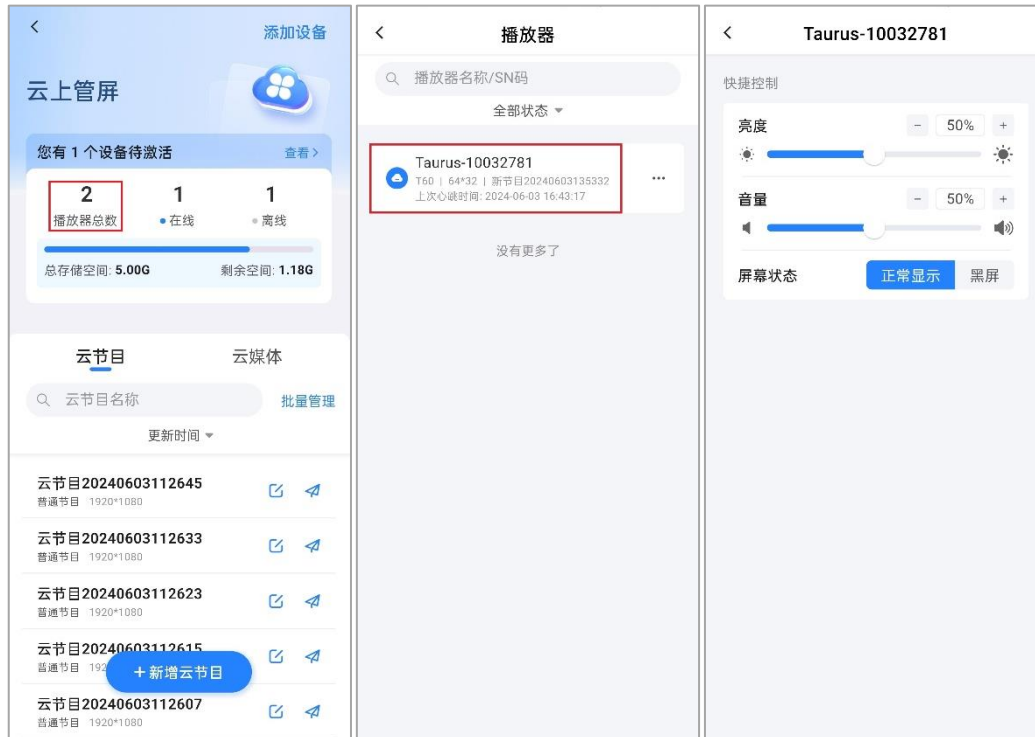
<

添加设备

云上管屏

您有 1 个设备待激活

查看>

2
播放器总数

1
• 在线

1
• 离线

总存储空间: 5.00G

剩余空间: 1.18G

云节目

云媒体

云节目名称

批量管理

更新时间

云节目20240603112645
普通节目 1920*1080

云节目20240603112633
普通节目 1920*1080

云节目20240603112623
普通节目 1920*1080

云节目20240603112615
普通节目 192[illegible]

+ 新增云节目

云节目20240603112607
普通节目 1920*1080

<

播放器

播放器名称/SN码

全部状态

Taurus-10032781
T60 | 64*32 | 新节目20240603135332
上次心跳时间: 2024-06-03 16:43:17

...

没有更多了

<

Taurus-10032781

快捷控制

亮度

- 50% +

音量

- 50% +

屏幕状态

正常显示

黑屏